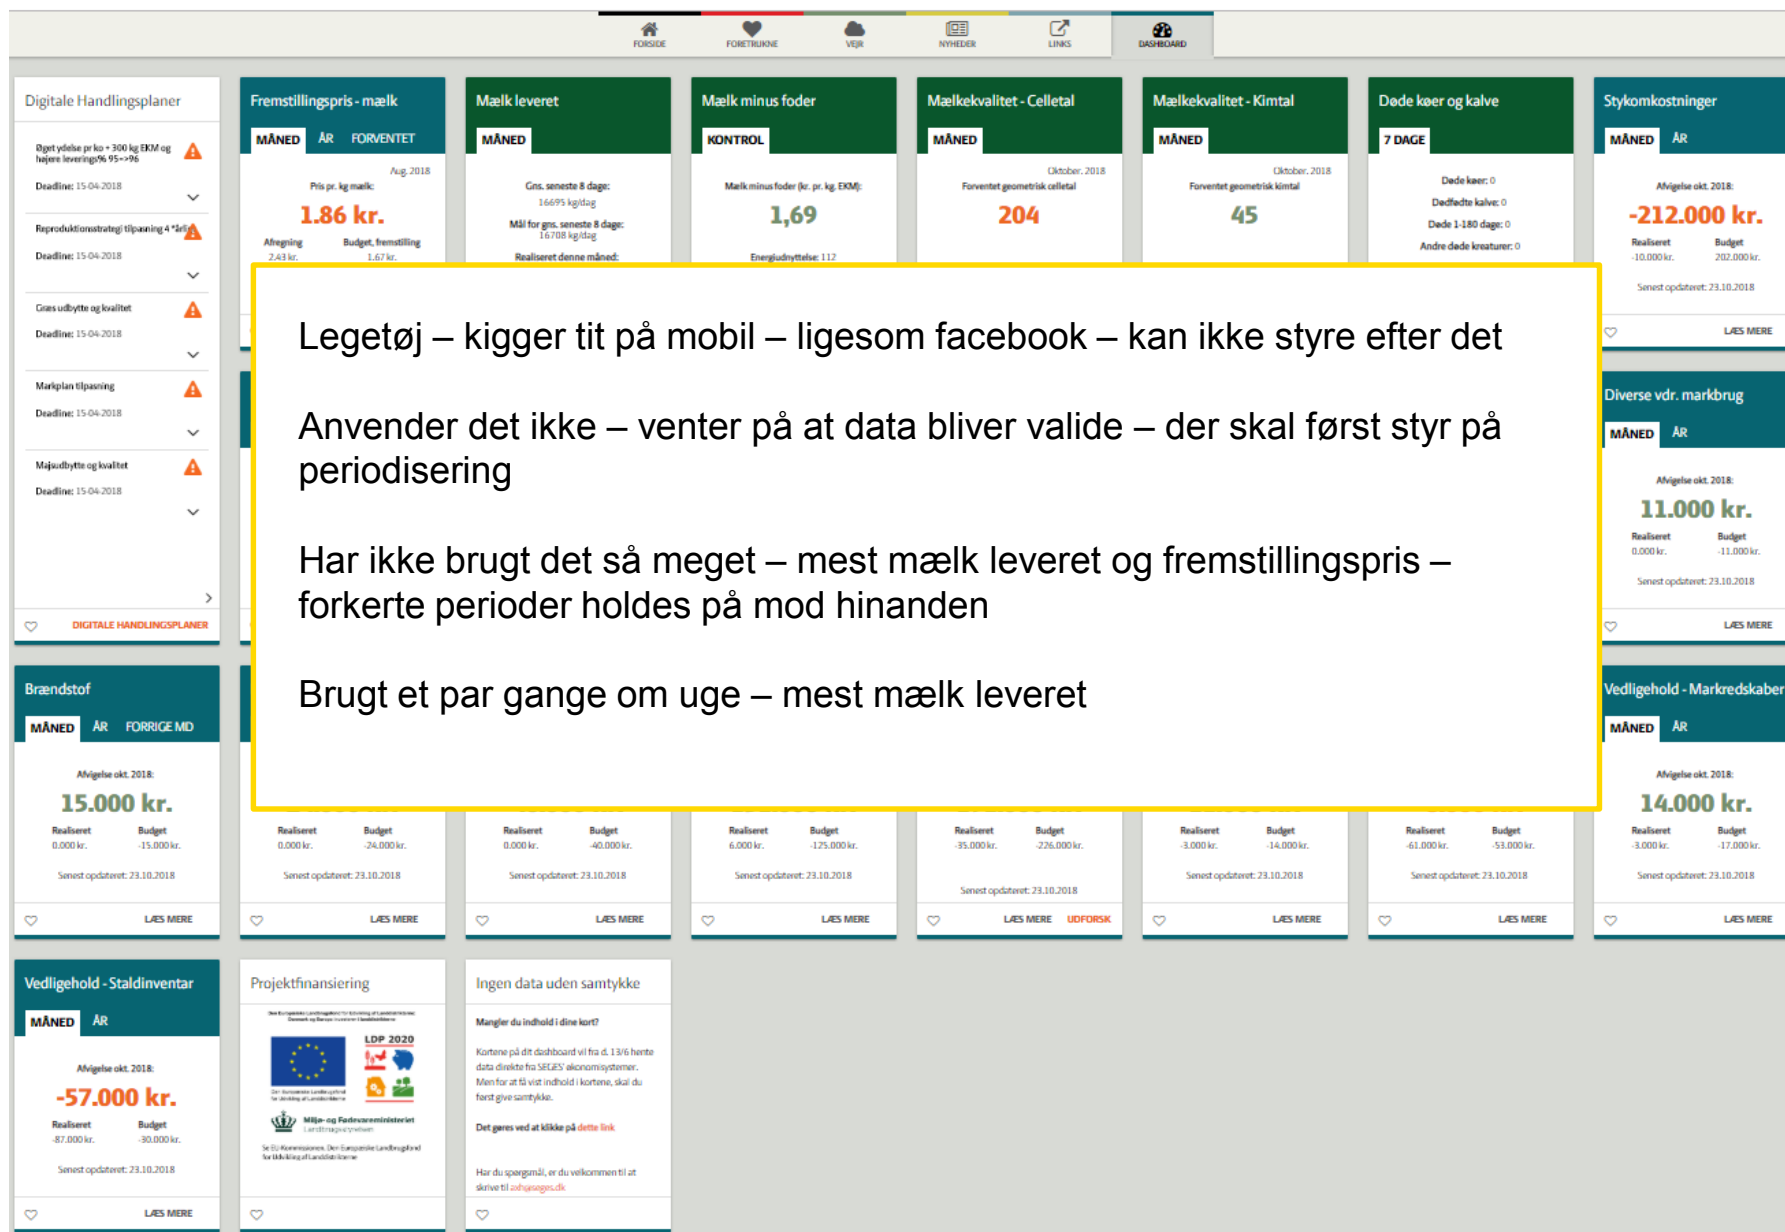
FORSIDE FORETRUKNE VEJR NYHEDER LINKS DASHBOARD

Digitale Handlingsplaner

Øget ydelse pr ko + 300 kg EKM og højere leveringsI% 95->96
Deadline: 15-04-2018

Reproduktionsstrategi tilpasning 4 "årlig
Deadline: 15-04-2018

Græs udbytte og kvalitet
Deadline: 15-04-2018

Markplan tilpasning
Deadline: 15-04-2018

Majsudbytte og kvalitet
Deadline: 15-04-2018

DIGITALE HANDLINGSPLANER

Fremstillingspris - mælk
MÅNED ÅR FORVENTET
Aug. 2018
Pris pr. kg mælk:
1.86 kr.
Afregning 2.43 kr. Budget, fremstilling 1.67 kr.

Mælk leveret
MÅNED
Gns. seneste 8 dage: 16695 kg/dag
Mål for gns. seneste 8 dage: 16708 kg/dag
Realiseret denne måned:

Mælk minus foder
KONTROL
Mælk minus foder (kr. pr. kg. EKM):
1,69
Energiudnyttelse: 112

Mælkekvalitet - Celletal
MÅNED
Oktober. 2018
Forventet geometrisk celletal
204

Mælkekvalitet - Kimtal
MÅNED
Oktober. 2018
Forventet geometrisk kimtal
45

Døde køer og kalve
7 DAGE
Døde køer: 0
Dødfødte kalve: 0
Døde 1-180 dage: 0
Andre døde kreaturer: 0

Stykomkostninger
MÅNED ÅR
Afvigelse okt. 2018:
-212.000 kr.
Realiseret -10.000 kr. Budget 202.000 kr.
Senest opdateret: 23.10.2018
LÆS MERE

Legetøj – kigger tit på mobil – ligesom facebook – kan ikke styre efter det

Anvender det ikke – venter på at data bliver valide – der skal først styr på periodisering

Har ikke brugt det så meget – mest mælk leveret og fremstillingspris – forkerte perioder holdes på mod hinanden

Brugt et par gange om uge – mest mælk leveret

Diverse vdr. markbrug
MÅNED ÅR
Afvigelse okt. 2018:
11.000 kr.
Realiseret 0.000 kr. Budget -11.000 kr.
Senest opdateret: 23.10.2018
LÆS MERE

Brændstof
MÅNED ÅR FORRIGE MD
Afvigelse okt. 2018:
15.000 kr.
Realiseret 0.000 kr. Budget -15.000 kr.
Senest opdateret: 23.10.2018
LÆS MERE

Realiseret 0.000 kr. Budget -24.000 kr.
Senest opdateret: 23.10.2018
LÆS MERE

Realiseret 0.000 kr. Budget -40.000 kr.
Senest opdateret: 23.10.2018
LÆS MERE

Realiseret 6.000 kr. Budget -125.000 kr.
Senest opdateret: 23.10.2018
LÆS MERE

Realiseret -35.000 kr. Budget -226.000 kr.
Senest opdateret: 23.10.2018
LÆS MERE UDFORSK

Realiseret -3.000 kr. Budget -14.000 kr.
Senest opdateret: 23.10.2018
LÆS MERE

Realiseret -61.000 kr. Budget -53.000 kr.
Senest opdateret: 23.10.2018
LÆS MERE

Vedligehold - Markredskaber
MÅNED ÅR
Afvigelse okt. 2018:
14.000 kr.
Realiseret -3.000 kr. Budget -17.000 kr.
Senest opdateret: 23.10.2018
LÆS MERE

Vedligehold - Staldinventar
MÅNED ÅR
Afvigelse okt. 2018:
-57.000 kr.
Realiseret -87.000 kr. Budget -30.000 kr.
Senest opdateret: 23.10.2018
LÆS MERE

Projektfinansiering
LDP 2020
Miljø- og Fødevareministeriet

Ingen data uden samtykke
Mangler du indhold i dine kort?
Kortene på dit dashboard vil fra d. 13/6 hente data direkte fra SEGES' økonomisystemer. Men for at få vist indhold i kortene, skal du først give samtykke.
Det gøres ved at klikke på dette link
Har du spørgsmål, er du velkommen til at skrive til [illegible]